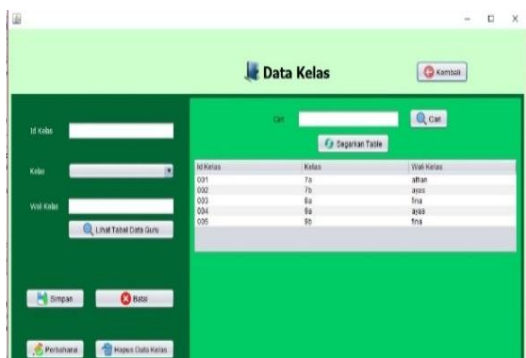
Data Kelas

Kembali

Id Kelas

Kelas

Wali Kelas

Lihat Tabel Data Guru

Simpan

Batal

Perbaharui

Hapus Data Kelas

Cari

Cari

Segarkan Table

| Id Kelas | Kelas | Wali Kelas |
|---|---|---|
| 001 | 7a | alfan |
| 002 | 7b | ayas |
| 003 | 8a | fina |
| 004 | 8a | ayas |
| 005 | 9b | fina |